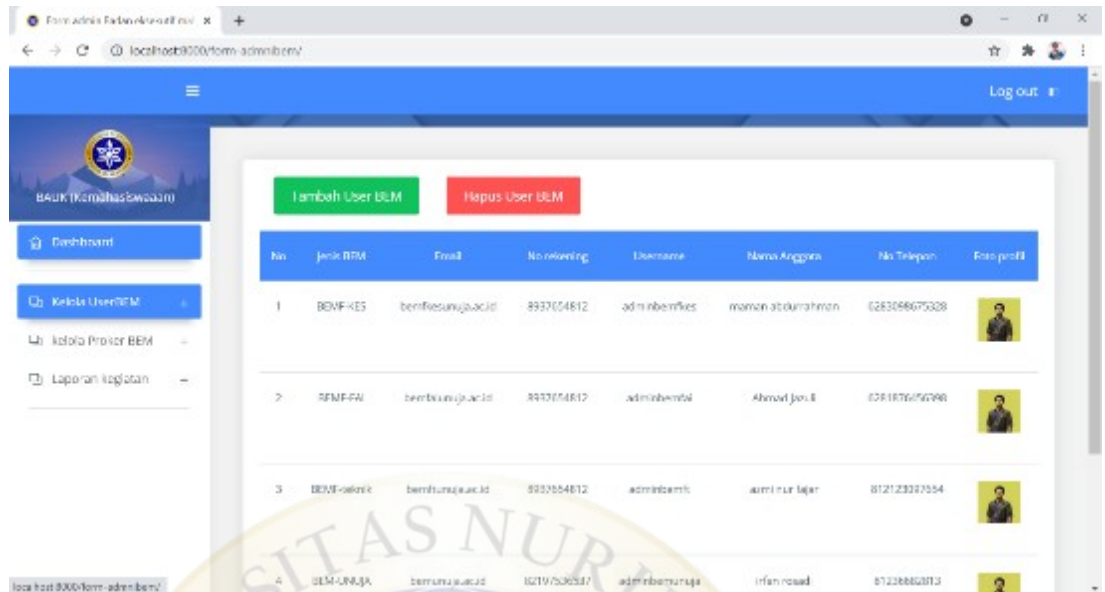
Form admin Fadan eksesutif ma ×
localhost:8000/form-adminbem/
Log out
BAUK (Kemahasiswaan)
Dashboard
Kelola UserBEM
kelola Proker BEM
Laporan kegiatan
Tambah User BEM
Hapus User BEM

| No | Jenis BEM | Email | No rekening | Username | Nama Anggota | No Telepon | Foto profil |
|---|---|---|---|---|---|---|---|
| 1 | BEMF-KES | bemfkesunuja.ac.id | 8937054812 | adminbemfkes | maman abdurrahman | 0283098675328 | |
| 2 | BEMF-FAI | bemfaiunuja.ac.id | 8937054812 | adminbemfai | Ahmad Jazuli | 0281876456398 | |
| 3 | BEMF-teknik | bemfunuja.ac.id | 8937654812 | adminbemft | azmi nur fajar | 8121230075554 | |
| 4 | BEM-UNUJA | bemunuja.ac.id | 82197536537 | adminbemunuja | irfan rosad | 81236682813 | |

localhost:8000/form-adminbem/
SITAS NUR